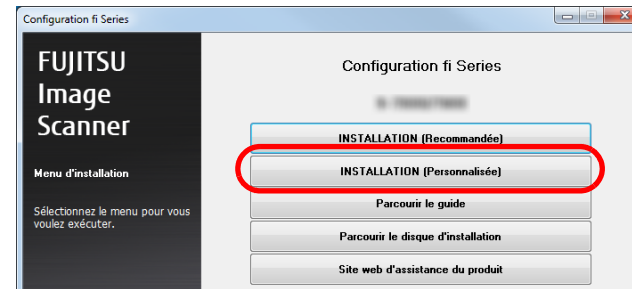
Configuration fi Series

FUJITSU Image Scanner

Menu d'installation

Sélectionnez le menu pour vous voulez exécuter.

Configuration fi Series

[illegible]

INSTALLATION (Recommandée)

INSTALLATION (Personnalisée)

Parcourir le guide

Parcourir le disque d'installation

Site web d'assistance du produit